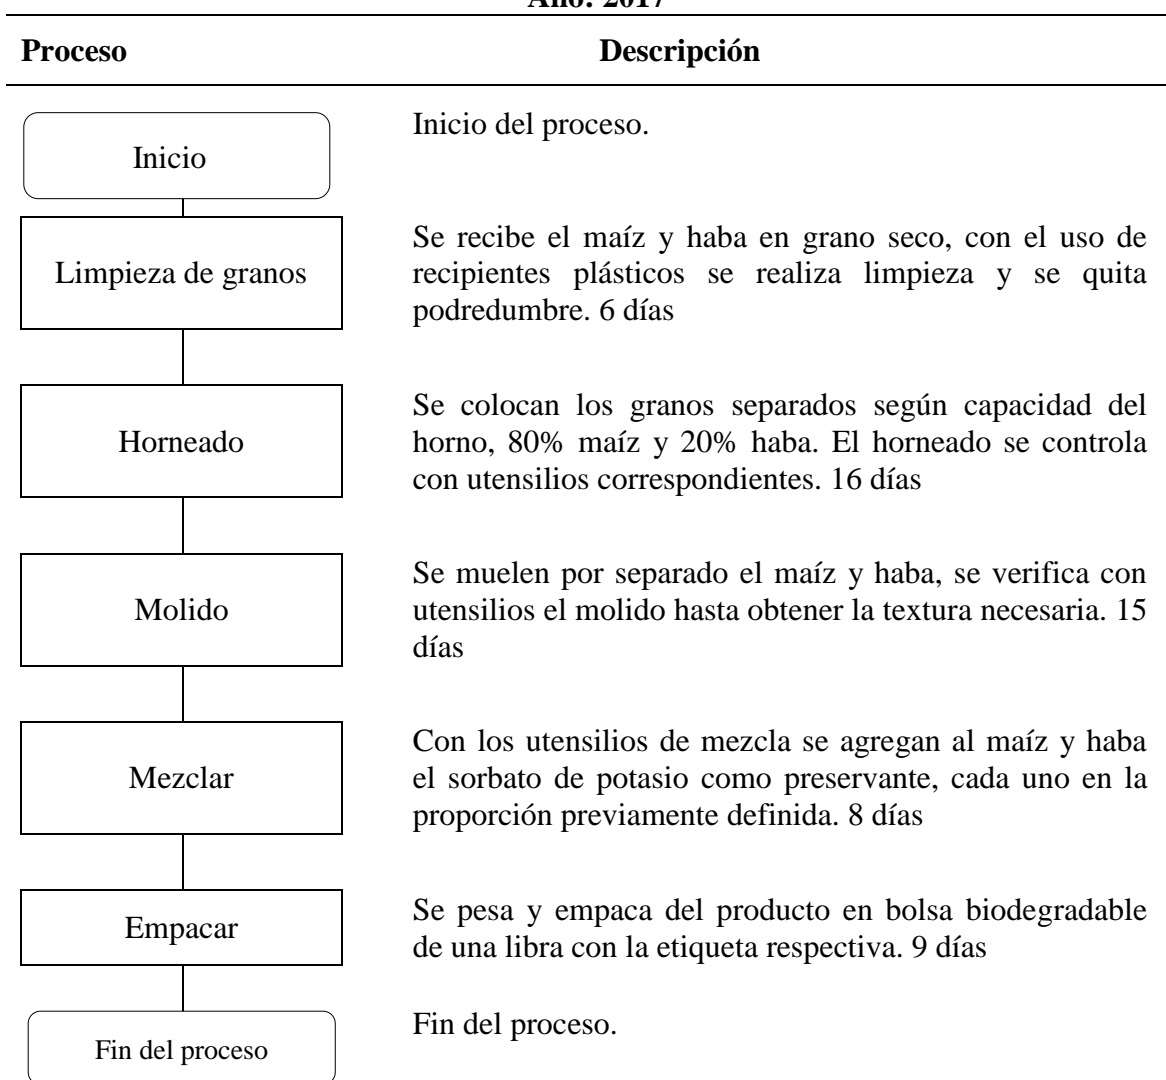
Año: 2017

| Proceso | Descripción |
|---|---|
| Inicio | Inicio del proceso. |
| Limpieza de granos | Se recibe el maíz y haba en grano seco, con el uso de recipientes plásticos se realiza limpieza y se quita podredumbre. 6 días |
| Horneado | Se colocan los granos separados según capacidad del horno, 80% maíz y 20% haba. El horneado se controla con utensilios correspondientes. 16 días |
| Molido | Se muelen por separado el maíz y haba, se verifica con utensilios el molido hasta obtener la textura necesaria. 15 días |
| Mezclar | Con los utensilios de mezcla se agregan al maíz y haba el sorbato de potasio como preservante, cada uno en la proporción previamente definida. 8 días |
| Empacar | Se pesa y empaca del producto en bolsa biodegradable de una libra con la etiqueta respectiva. 9 días |
| Fin del proceso | Fin del proceso. |